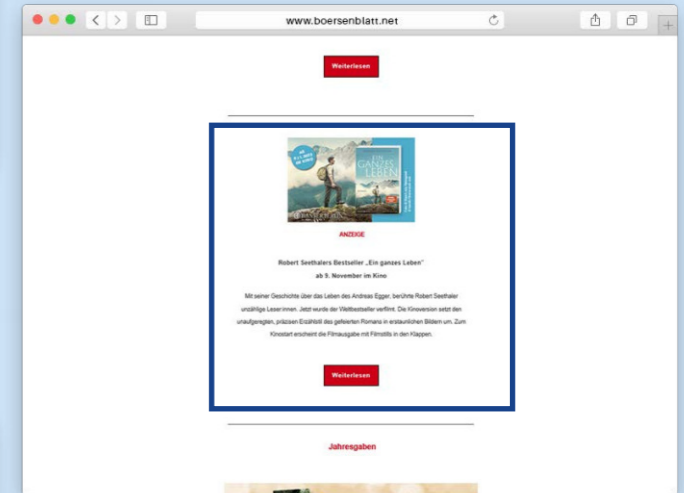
www.boersenblatt.net

Weiterlesen

EIN GANZES LEBEN

ANZEIGE

Robert Seethalers Bestseller „Ein ganzes Leben"
ab 9. November im Kino

Mit seiner Geschichte über das Leben des Andreas Egger, berührte Robert Seethaler unzählige Leser:innen. Jetzt wurde der Weltbestseller verfilmt. Die Kinoversion setzt den unaufgeregten, präzisen Erzählstil des gefeierten Romans in erstaunlichen Bildern um. Zum Kinostart erscheint die Filmausgabe mit Filmstills in den Klappen.

Weiterlesen

Jahresgaben